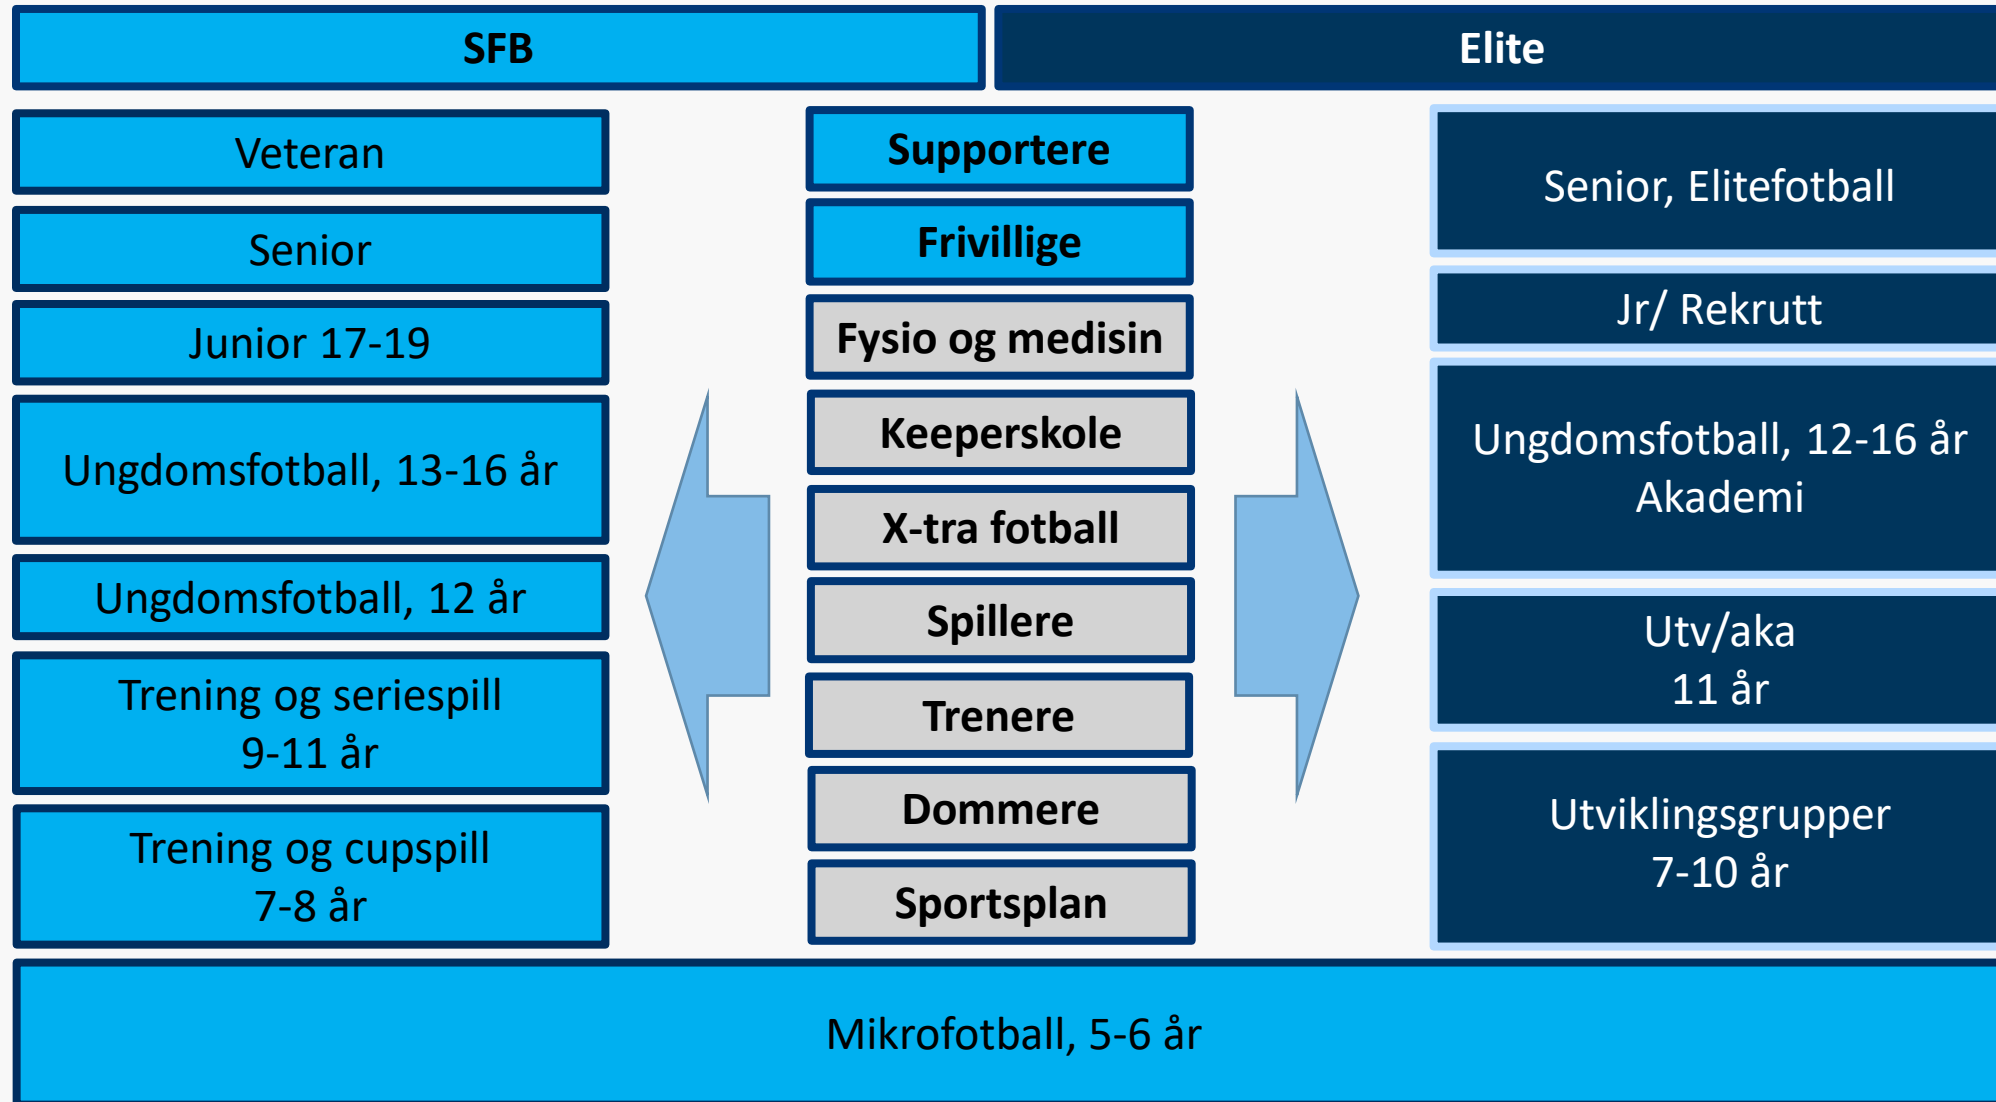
SFB

Elite

Veteran

Senior

Junior 17-19

Ungdomsfotball, 13-16 år

Ungdomsfotball, 12 år

Trening og seriespill
9-11 år

Trening og cupspill
7-8 år

Supportere

Frivillige

Fysio og medisin

Keeperskole

X-tra fotball

Spillere

Trenere

Dommere

Sportsplan

Senior, Elitefotball

Jr/ Rekrutt

Ungdomsfotball, 12-16 år
Akademi

Utv/aka
11 år

Utviklingsgrupper
7-10 år

Mikrofotball, 5-6 år